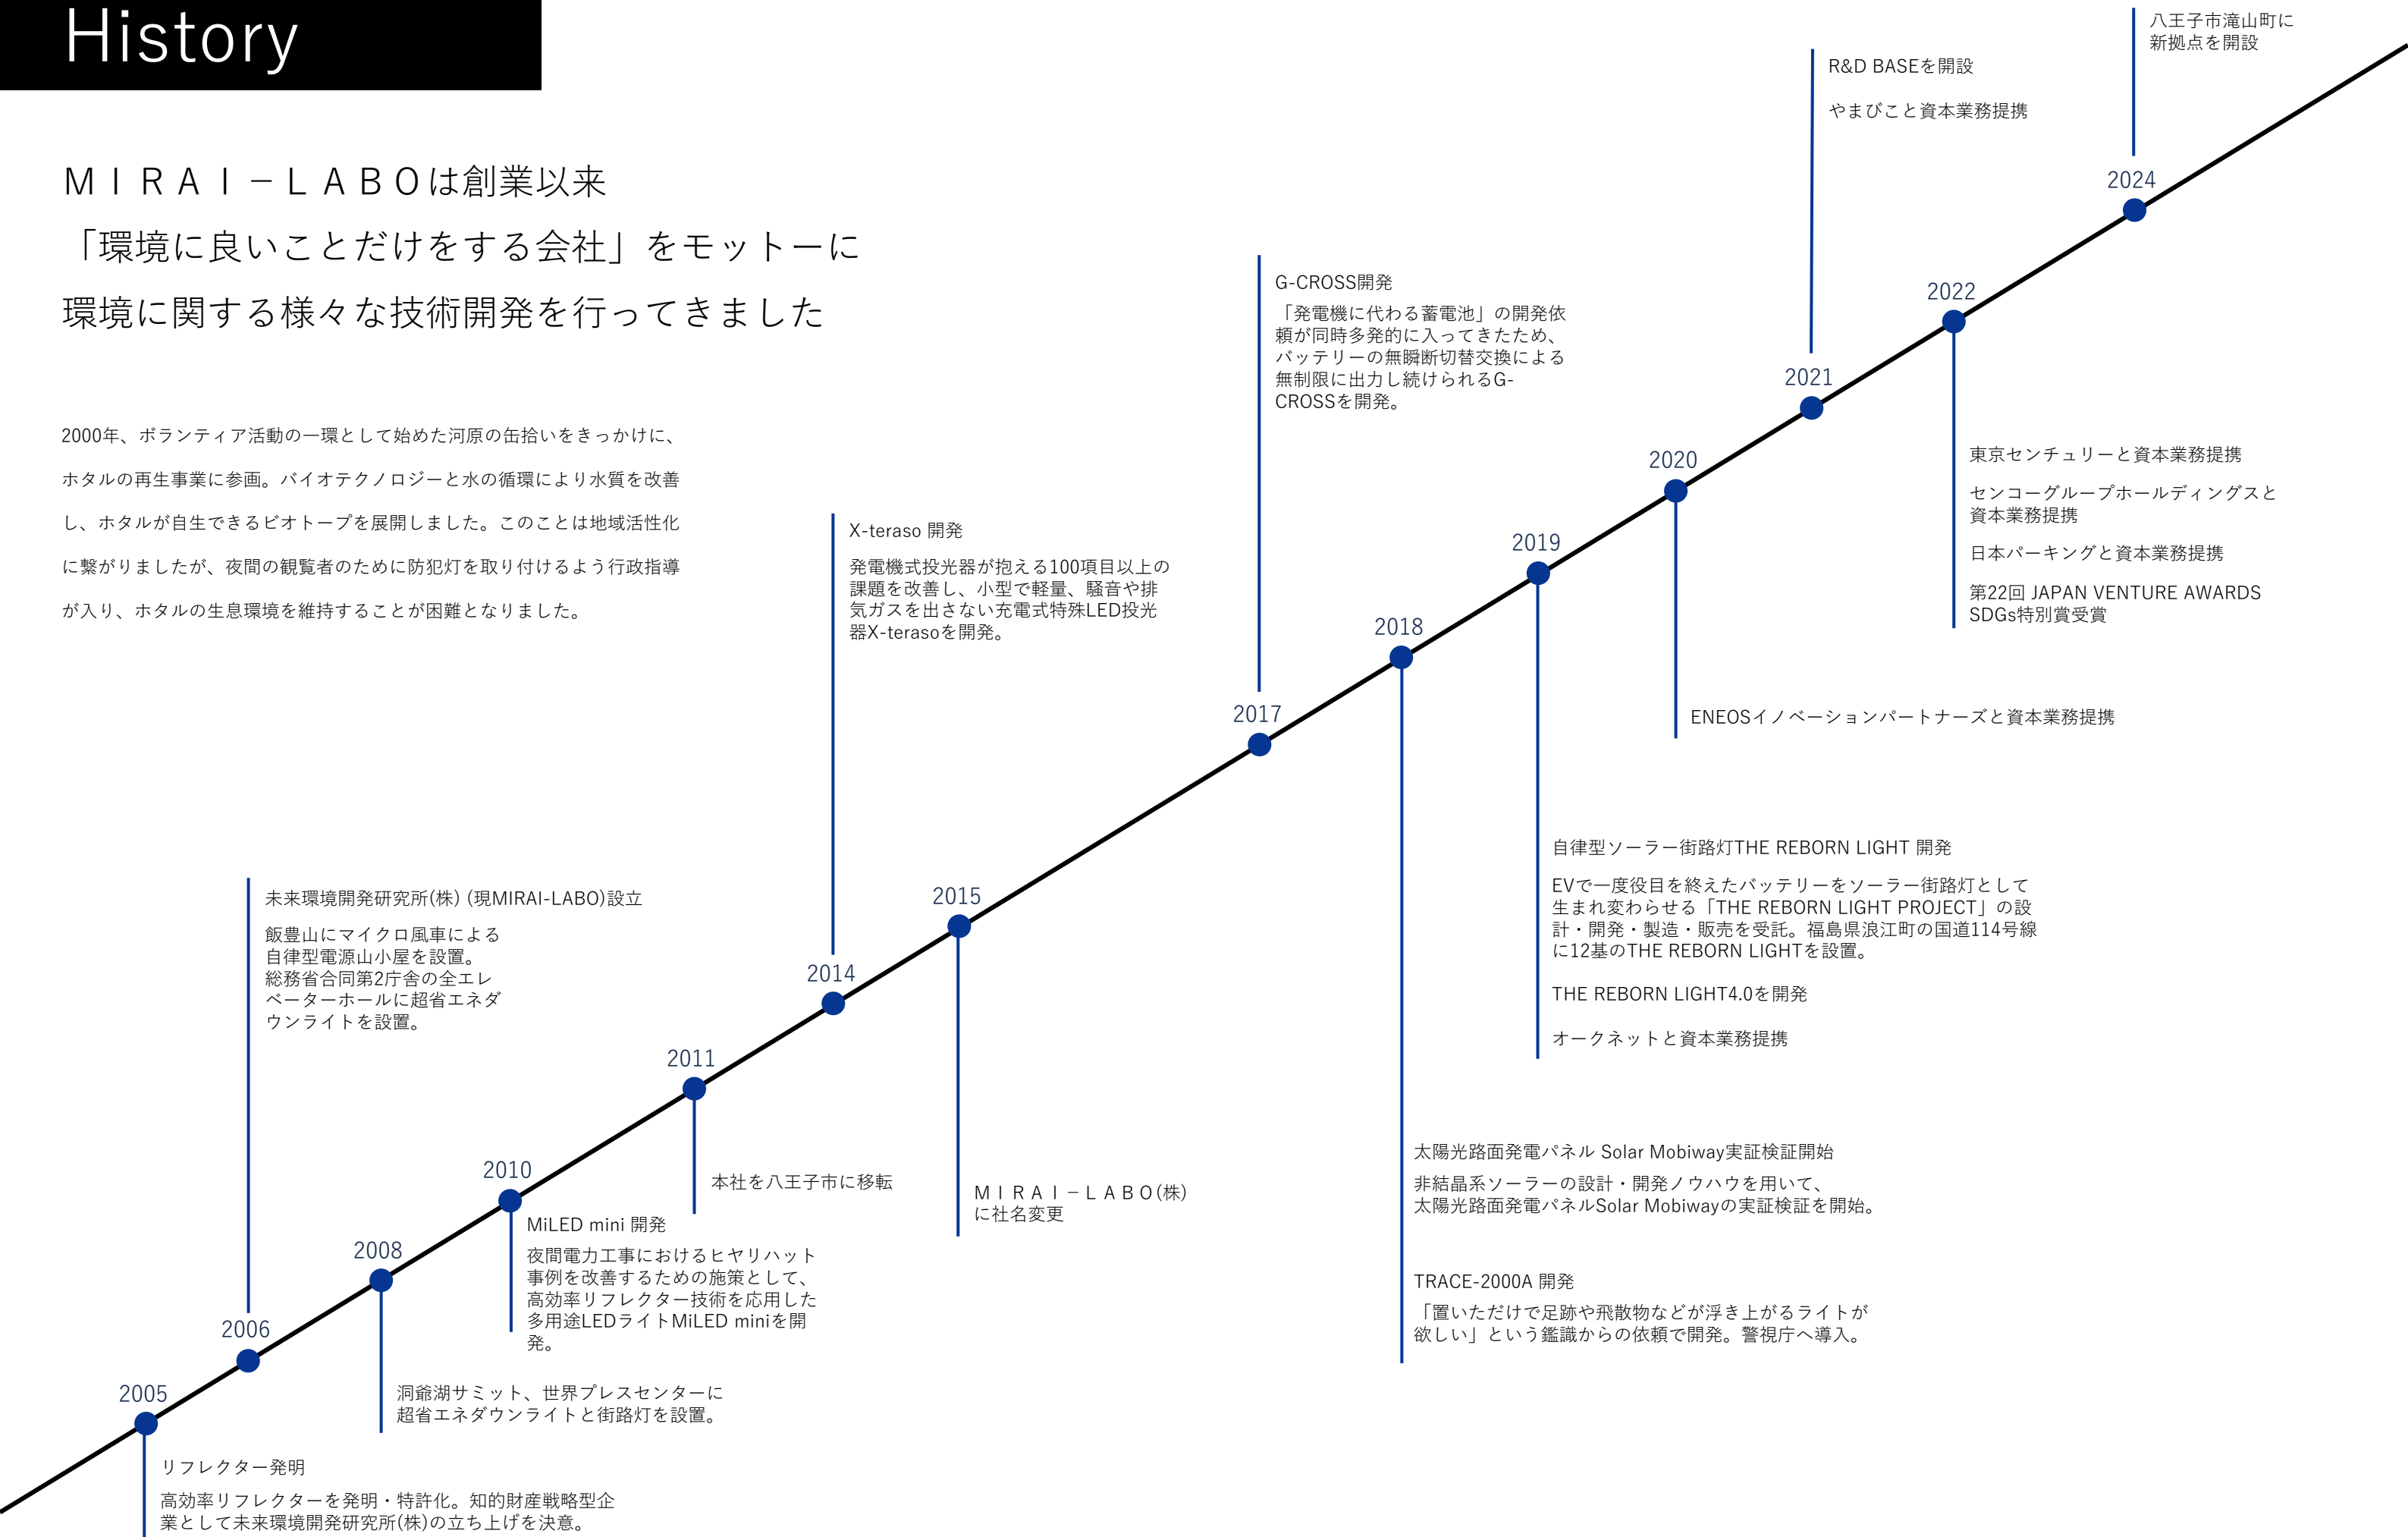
History

ＭＩＲＡＩ－ＬＡＢＯは創業以来
「環境に良いことだけをする会社」をモットーに
環境に関する様々な技術開発を行ってきました

2000年、ボランティア活動の一環として始めた河原の缶拾いをきっかけに、ホタルの再生事業に参画。バイオテクノロジーと水の循環により水質を改善し、ホタルが自生できるビオトープを展開しました。このことは地域活性化に繋がりましたが、夜間の観覧者のために防犯灯を取り付けるよう行政指導が入り、ホタルの生息環境を維持することが困難となりました。

2005
リフレクター発明
高効率リフレクターを発明・特許化。知的財産戦略型企業として未来環境開発研究所(株)の立ち上げを決意。

2006
未来環境開発研究所(株) (現MIRAI-LABO)設立
飯豊山にマイクロ風車による自律型電源山小屋を設置。総務省合同第2庁舎の全エレベーターホールに超省エネダウンライトを設置。

2008
洞爺湖サミット、世界プレスセンターに超省エネダウンライトと街路灯を設置。

2010
MiLED mini 開発
夜間電力工事におけるヒヤリハット事例を改善するための施策として、高効率リフレクター技術を応用した多用途LEDライトMiLED miniを開発。

2011
本社を八王子市に移転

2014
X-teraso 開発
発電機式投光器が抱える100項目以上の課題を改善し、小型で軽量、騒音や排気ガスを出さない充電式特殊LED投光器X-terasoを開発。

2015
ＭＩＲＡＩ－ＬＡＢＯ(株)に社名変更

2017
G-CROSS開発
「発電機に代わる蓄電池」の開発依頼が同時多発的に入ってきたため、バッテリーの無瞬断切替交換による無制限に出力し続けられるG-CROSSを開発。

2018
太陽光路面発電パネル Solar Mobiway実証検証開始
非結晶系ソーラーの設計・開発ノウハウを用いて、太陽光路面発電パネルSolar Mobiwayの実証検証を開始。

TRACE-2000A 開発
「置いただけで足跡や飛散物などが浮き上がるライトが欲しい」という鑑識からの依頼で開発。警視庁へ導入。

2019
自律型ソーラー街路灯THE REBORN LIGHT 開発
EVで一度役目を終えたバッテリーをソーラー街路灯として生まれ変わらせる「THE REBORN LIGHT PROJECT」の設計・開発・製造・販売を受託。福島県浪江町の国道114号線に12基のTHE REBORN LIGHTを設置。

THE REBORN LIGHT4.0を開発

オークネットと資本業務提携

2020
ENEOSイノベーションパートナーズと資本業務提携

2021
R&D BASEを開設

やまびこと資本業務提携

2022
東京センチュリーと資本業務提携

センコーグループホールディングスと資本業務提携

日本パーキングと資本業務提携

第22回 JAPAN VENTURE AWARDS SDGs特別賞受賞

2024
八王子市滝山町に新拠点を開設